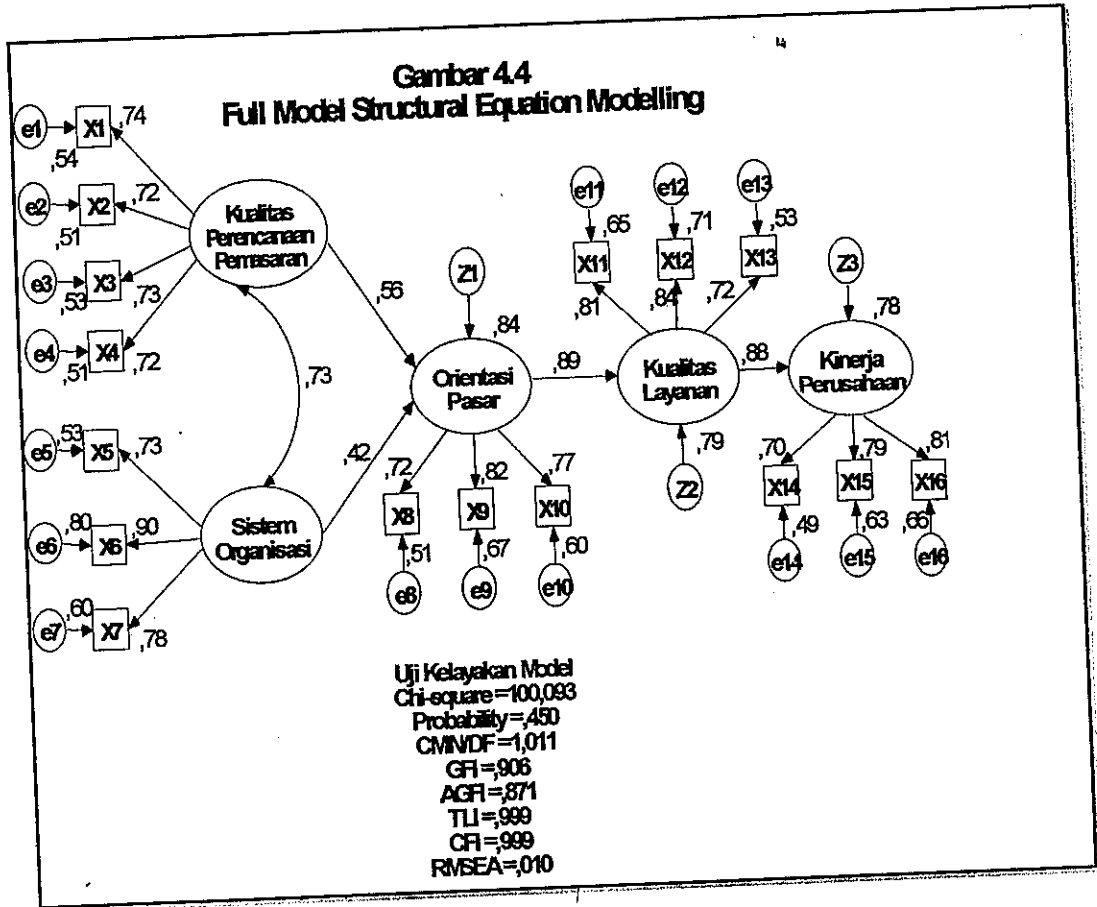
Gambar 4.4
Full Model Structural Equation Modelling

e1 X1 ,74
,54
e2 X2 ,72
,51
e3 X3 ,73
,53
e4 X4 ,72
,51
Kualitas Perencanaan Pemasaran
,73
e5 ,53 X5 ,73
e6 ,80 X6 ,90
e7 ,60 X7 ,78
Sistem Organisasi
,56
,42
Z1
,84
Orientasi Pasar
,72 X8 ,51 e8
,82 X9 ,67 e9
,77 X10 ,60 e10
,89
e11 ,65 X11 ,81
e12 ,71 X12 ,84
e13 ,53 X13 ,72
Kualitas Layanan
Z2 ,79
,88
Z3
,78
Kinerja Perusahaan
,70 X14 ,49 e14
,79 X15 ,63 e15
,81 X16 ,66 e16

Uji Kelayakan Model
Chi-square =100,093
Probability =,450
CMIN/DF =1,011
GFI =,906
AGFI =,871
TLI =,999
CFI =,999
RMSEA =,010